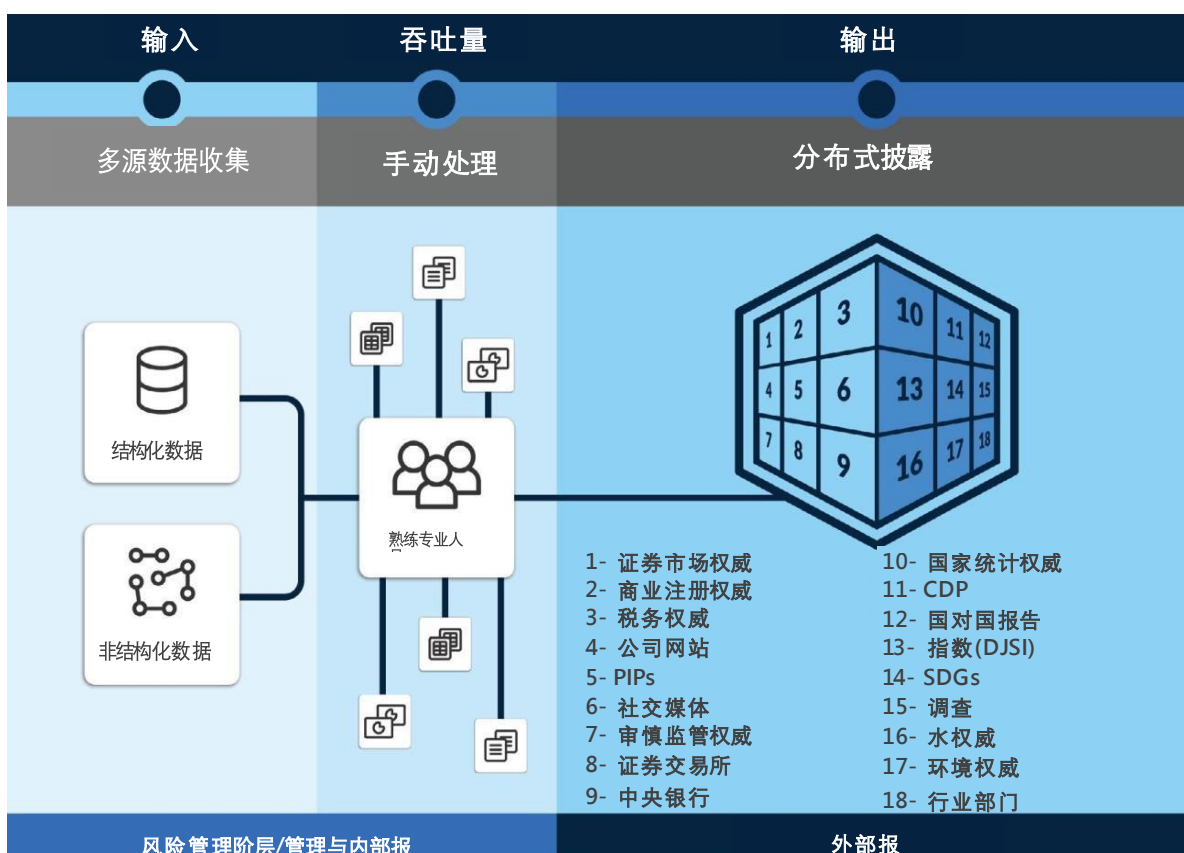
输入

吞吐量

输出

多源数据收集

手动处理

分布式披露

结构化数据

非结构化数据

熟练专业人

1 2 3 10 11 12
4 5 6 13 14 15
7 8 9 16 17 18

1- 证券市场权威
2- 商业注册权威
3- 税务权威
4- 公司网站
5- PIPs
6- 社交媒体
7- 审慎监管权威
8- 证券交易所
9- 中央银行

10- 国家统计权威
11- CDP
12- 国对国报告
13- 指数(DJSI)
14- SDGs
15- 调查
16- 水权威
17- 环境权威
18- 行业部门

风险管理阶层/管理与内部报

外部报